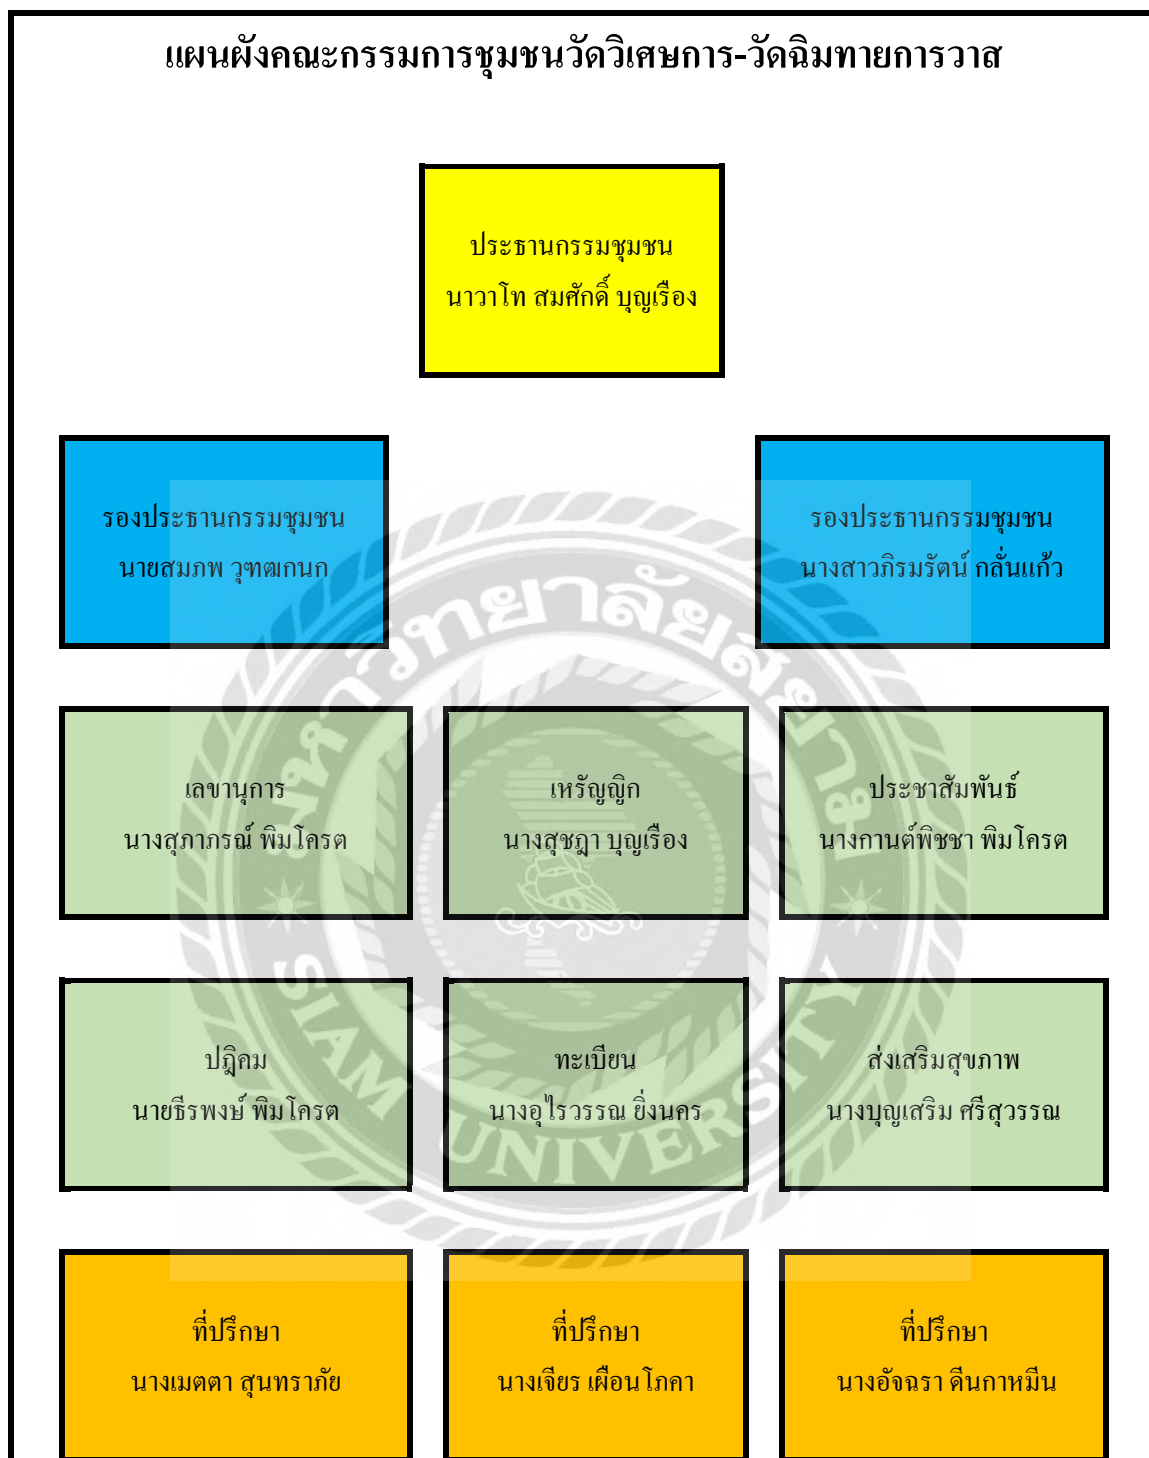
แผนผังคณะกรรมการชุมชนวัดวิเศษการ-วัดฉิมทายการวาส

ประธานกรรมชุมชน
นาวาโท สมศักดิ์ บุญเรือง

รองประธานกรรมชุมชน
นายสมภพ วุฑฒกนก

รองประธานกรรมชุมชน
นางสาวภิรมรัตน์ กลั่นแก้ว

เลขานุการ
นางสุภาภรณ์ พิมโคตร

เหรัญญิก
นางสุชฎา บุญเรือง

ประชาสัมพันธ์
นางกานต์พิชชา พิมโคตร

ปฎิคม
นายธีรพงษ์ พิมโคตร

ทะเบียน
นางอุไรวรรณ ยิ่งนคร

ส่งเสริมสุขภาพ
นางบุญเสริม ศรีสุวรรณ

ที่ปรึกษา
นางเมตตา สุนทราภัย

ที่ปรึกษา
นางเจียร เผือนโภคา

ที่ปรึกษา
นางอัจฉรา ดีนกาหมีน

SIAM UNIVERSITY
มหาวิทยาลัยสยาม